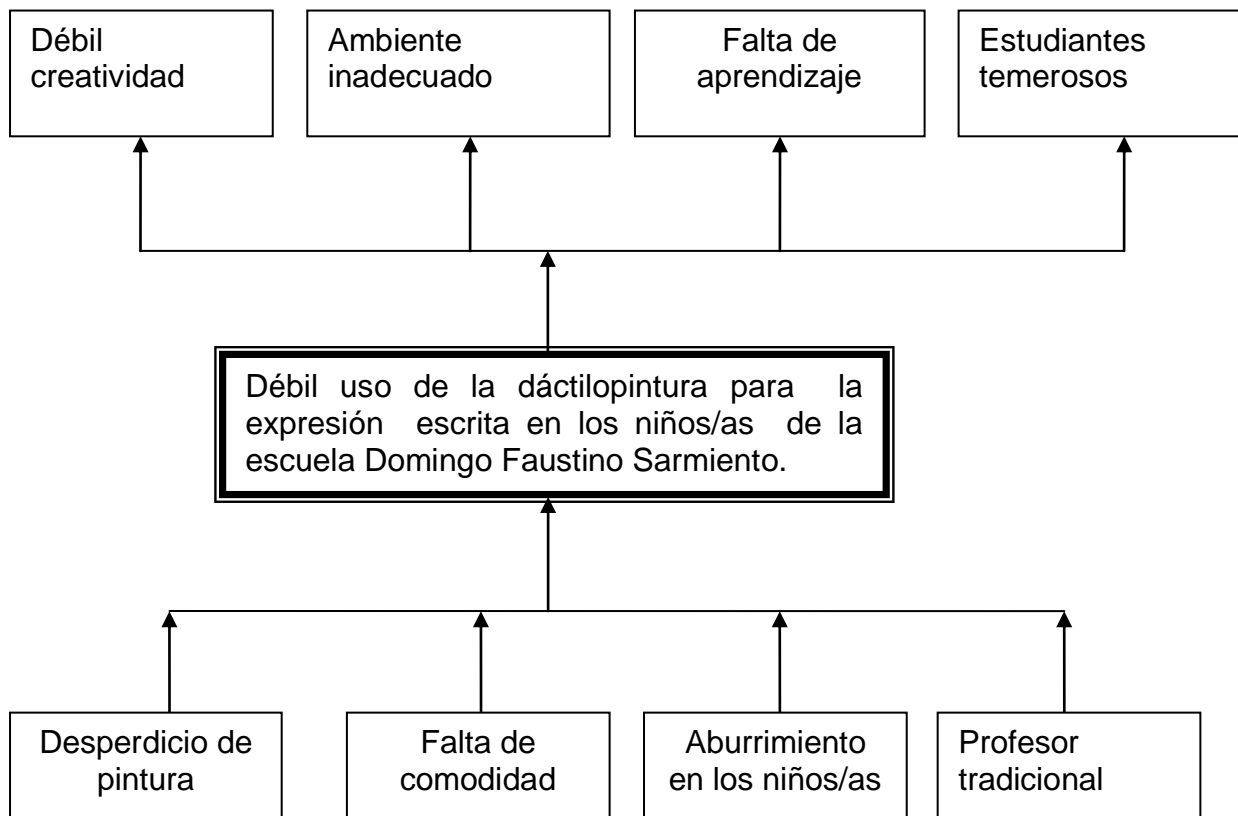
Débil creatividad

Ambiente inadecuado

Falta de aprendizaje

Estudiantes temerosos

Débil uso de la dáctilopintura para la expresión escrita en los niños/as de la escuela Domingo Faustino Sarmiento.

Desperdicio de pintura

Falta de comodidad

Aburrimiento en los niños/as

Profesor tradicional